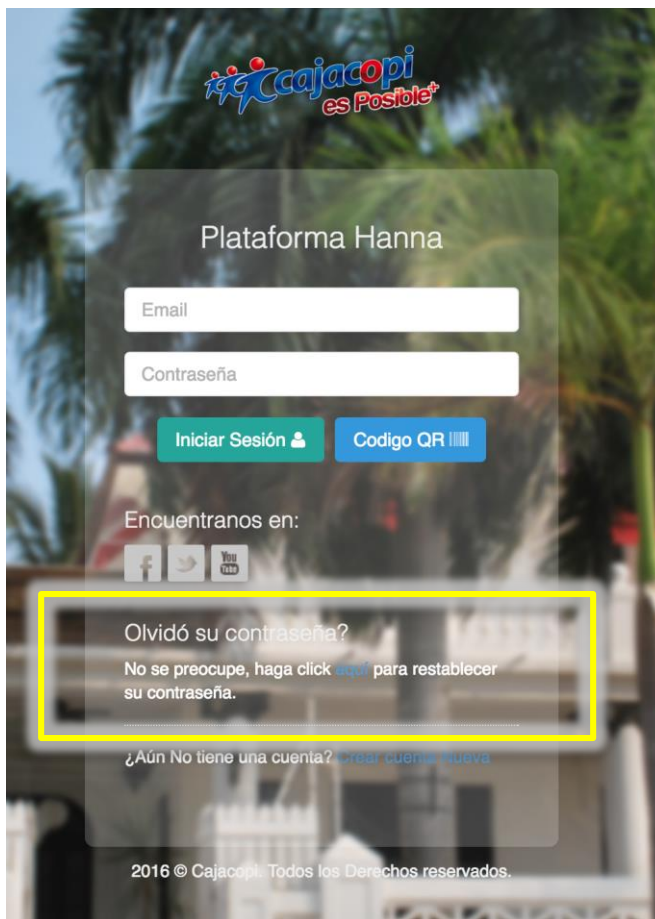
Cajacopi es Posible+

Plataforma Hanna

Email

Contraseña

Iniciar Sesión

Codigo QR

Encuentranos en:

You Tube

Olvidó su contraseña?

No se preocupe, haga click aquí para restablecer su contraseña.

¿Aún No tiene una cuenta? Crear cuenta nueva

2016 © Cajacopi. Todos los Derechos reservados.